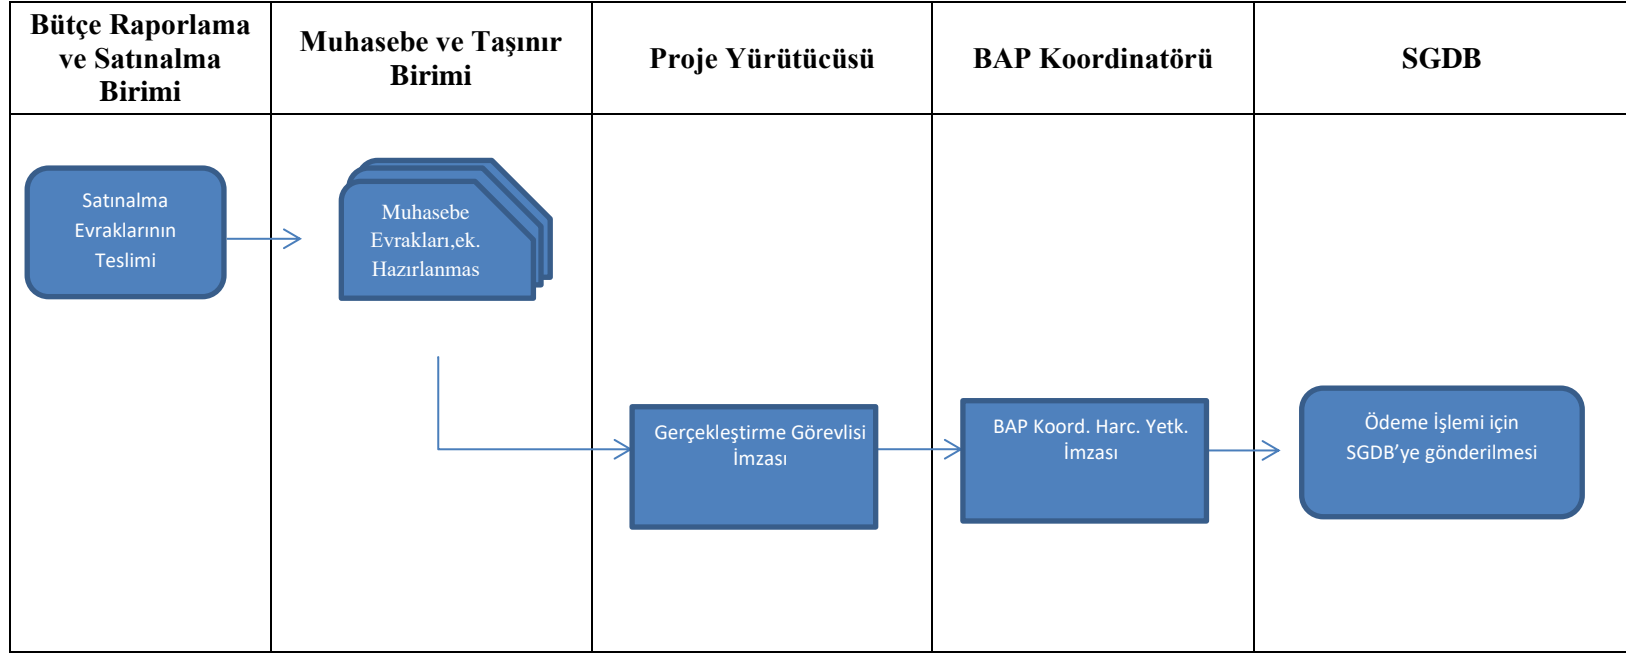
| Bütçe Raporlama ve Satınalma Birimi | Muhasebe ve Taşınır Birimi | Proje Yürütücüsü | BAP Koordinatörü | SGDB |
|---|---|---|---|---|
| Satınalma Evraklarının Teslimi | Muhasebe Evrakları,ek. Hazırlanmas | Gerçekleştirme Görevlisi İmzası | BAP Koord. Harc. Yetk. İmzası | Ödeme İşlemi için SGDB'ye gönderilmesi |